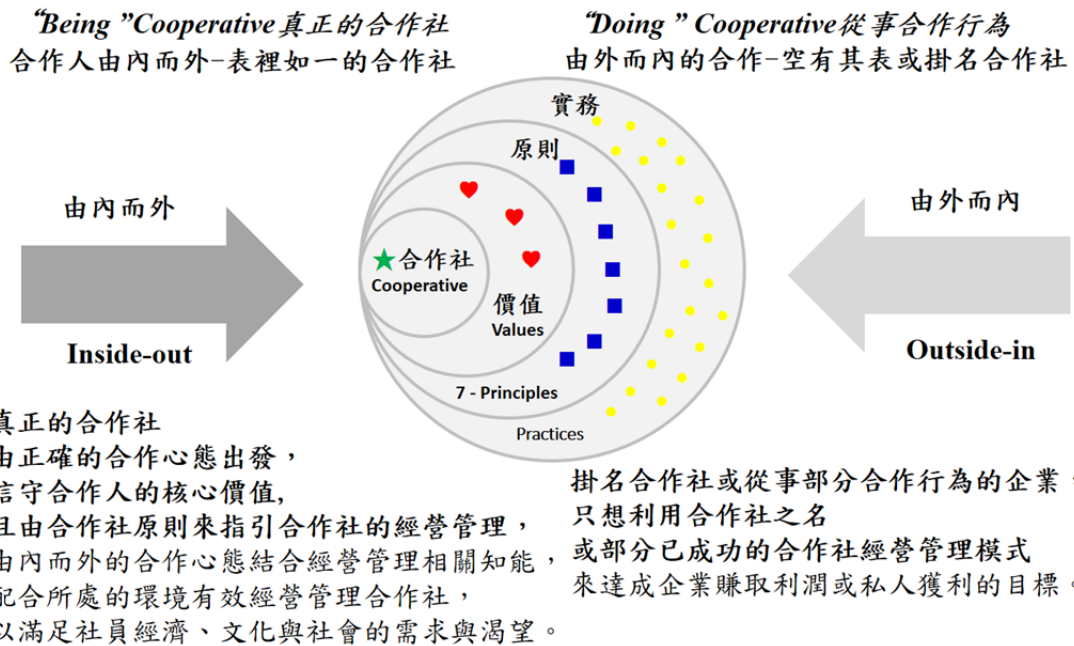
"Being "Cooperative真正的合作社
合作人由內而外–表裡如一的合作社

"Doing " Cooperative從事合作行為
由外而內的合作–空有其表或掛名合作社

由內而外

Inside-out

實務

原則

合作社
Cooperative

價值
Values

7 - Principles

Practices

由外而內

Outside-in

真正的合作社
由正確的合作心態出發，
信守合作人的核心價值,
且由合作社原則來指引合作社的經營管理，
由內而外的合作心態結合經營管理相關知能，
配合所處的環境有效經營管理合作社，
以滿足社員經濟、文化與社會的需求與渴望。

掛名合作社或從事部分合作行為的企業
只想利用合作社之名
或部分已成功的合作社經營管理模式
來達成企業賺取利潤或私人獲利的目標。